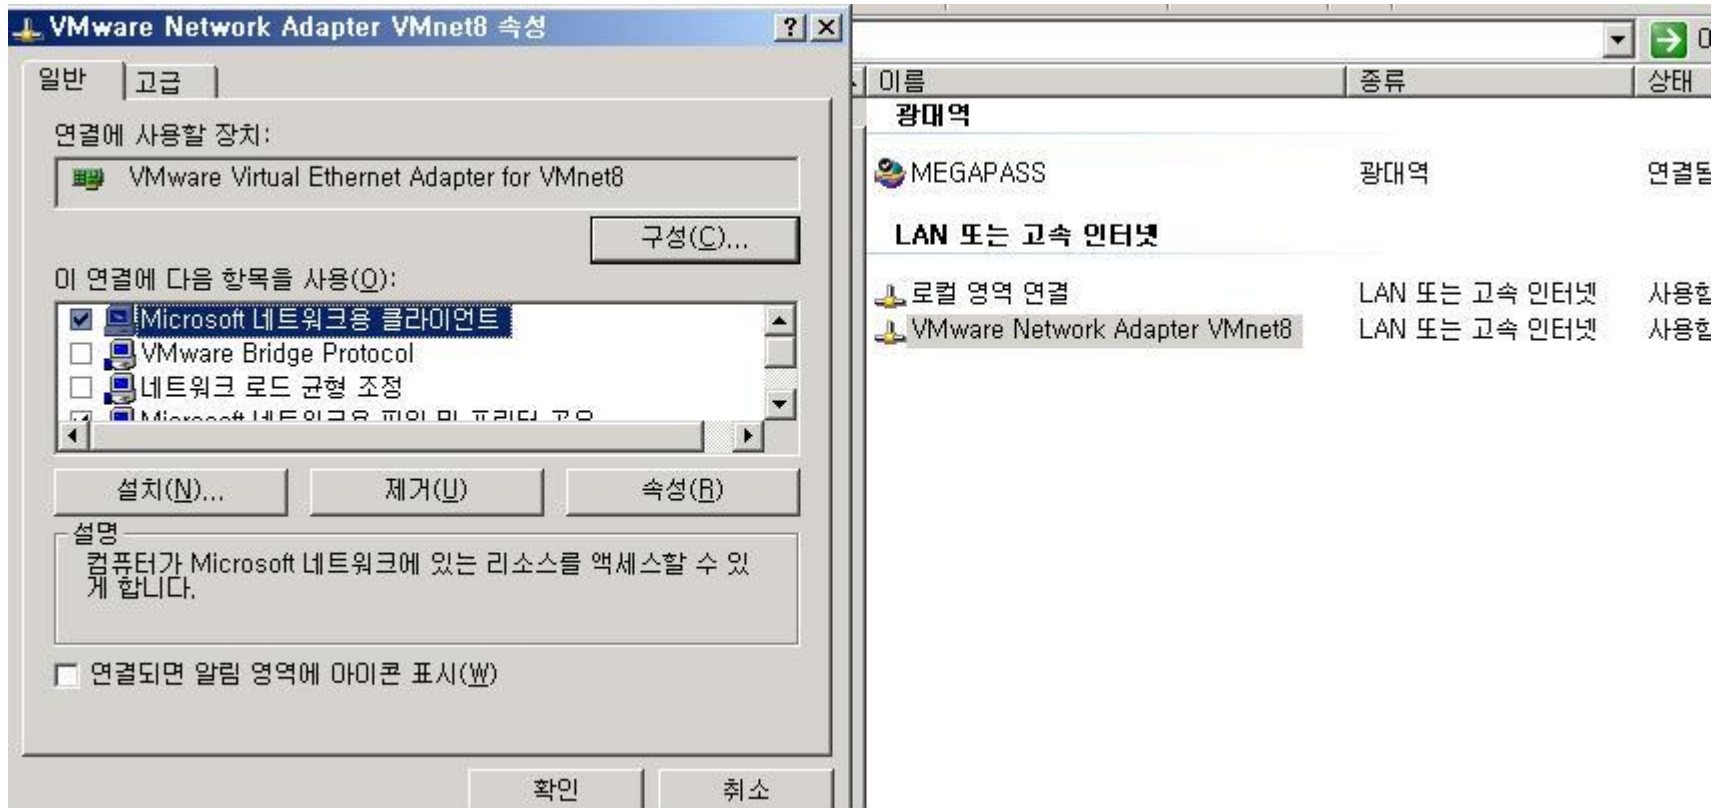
VMware Network Adapter VMnet8 속성

?

X

일반

고급

연결에 사용할 장치:

VMware Virtual Ethernet Adapter for VMnet8

구성(C)...

이 연결에 다음 항목을 사용(O):

Microsoft 네트워크용 클라이언트

VMware Bridge Protocol

네트워크 로드 균형 조정

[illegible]

설치(N)...

제거(U)

속성(R)

설명

컴퓨터가 Microsoft 네트워크에 있는 리소스를 액세스할 수 있게 합니다.

연결되면 알림 영역에 아이콘 표시(W)

확인

취소

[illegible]

| 이름 | 종류 | 상태 |
|---|---|---|
| 광대역 | | |
| MEGAPASS | 광대역 | 연결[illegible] |
| LAN 또는 고속 인터넷 | | |
| 로컬 영역 연결 | LAN 또는 고속 인터넷 | 사용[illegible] |
| VMware Network Adapter VMnet8 | LAN 또는 고속 인터넷 | 사용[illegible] |